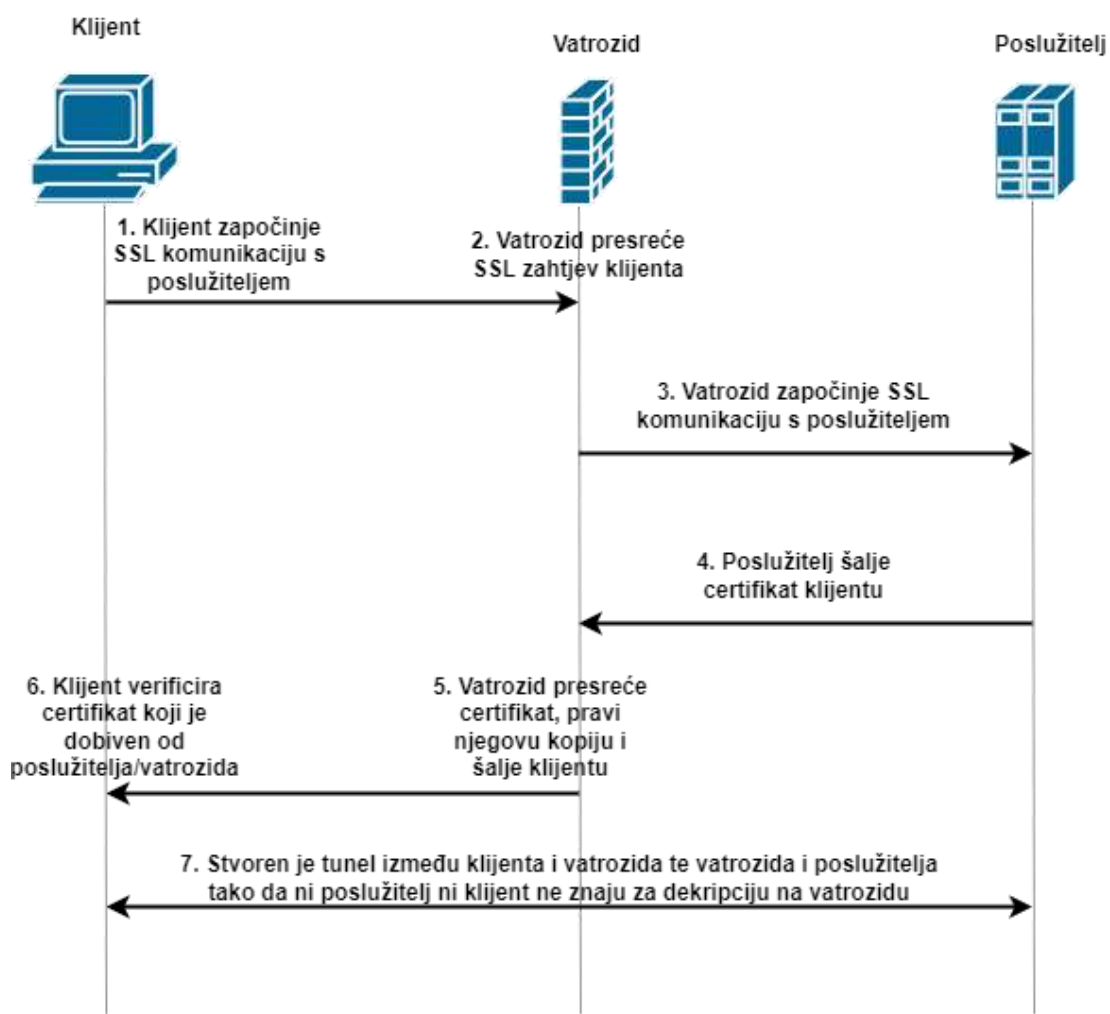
Klijent

Vatrozid

Poslužitelj

1. Klijent započinje SSL komunikaciju s poslužiteljem

2. Vatrozid presreće SSL zahtjev klijenta

3. Vatrozid započinje SSL komunikaciju s poslužiteljem

4. Poslužitelj šalje certifikat klijentu

6. Klijent verificira certifikat koji je dobiven od poslužitelja/vatrozida

5. Vatrozid presreće certifikat, pravi njegovu kopiju i šalje klijentu

7. Stvoren je tunel između klijenta i vatrozida te vatrozida i poslužitelja tako da ni poslužitelj ni klijent ne znaju za dekripciju na vatrozidu